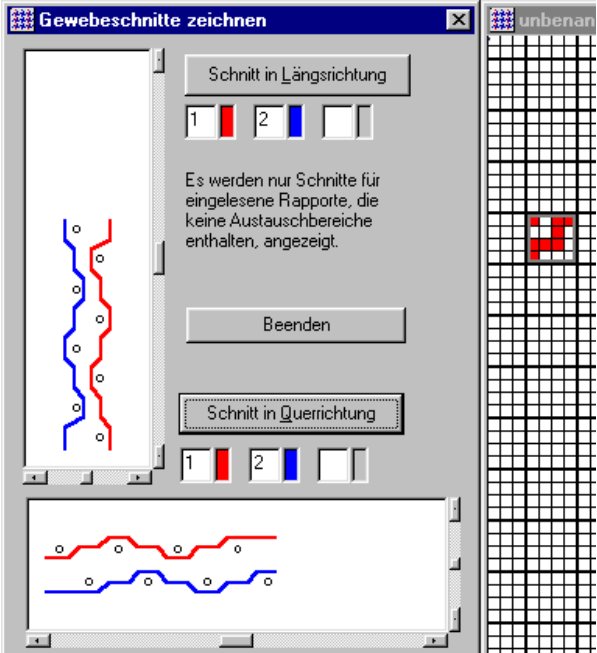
Gewebeschnitte zeichnen

unbenan

Schnitt in Längsrichtung

1

2

Es werden nur Schnitte für eingelesene Rapporte, die keine Austauschbereiche enthalten, angezeigt.

Beenden

Schnitt in Querrichtung

1

2